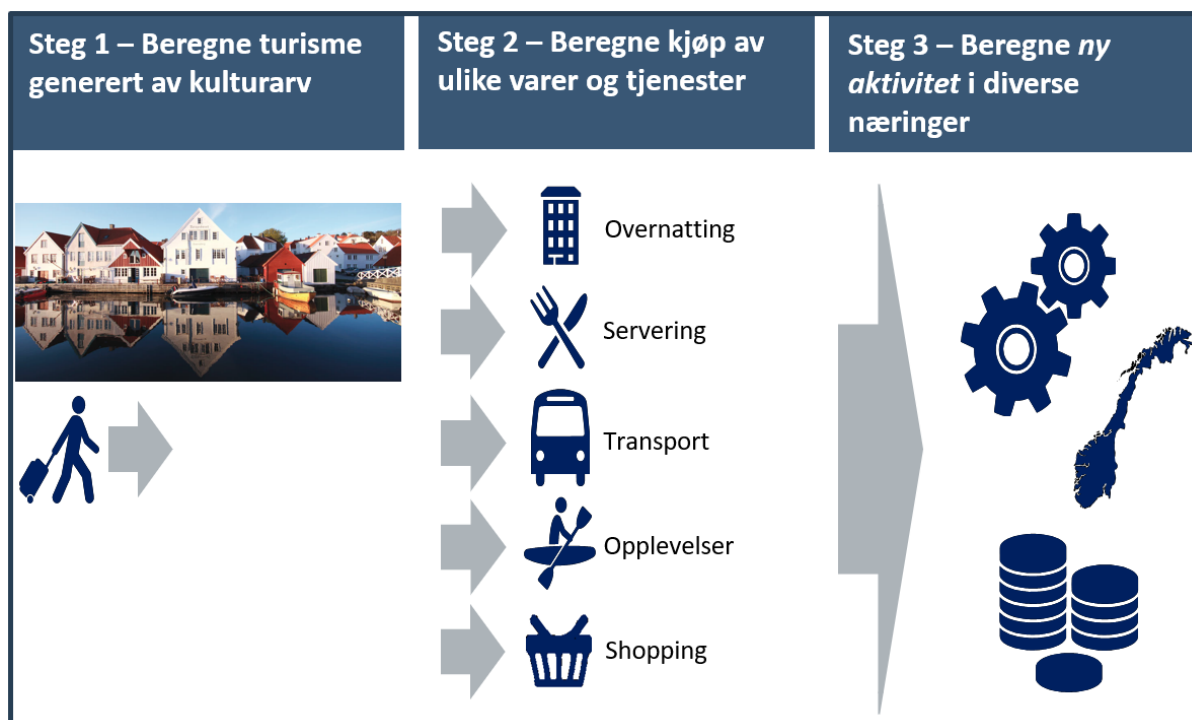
Steg 1 – Beregne turisme generert av kulturarv

Steg 2 – Beregne kjøp av ulike varer og tjenester

Steg 3 – Beregne *ny aktivitet* i diverse næringer

Overnatting

Servering

Transport

Opplevelser

Shopping